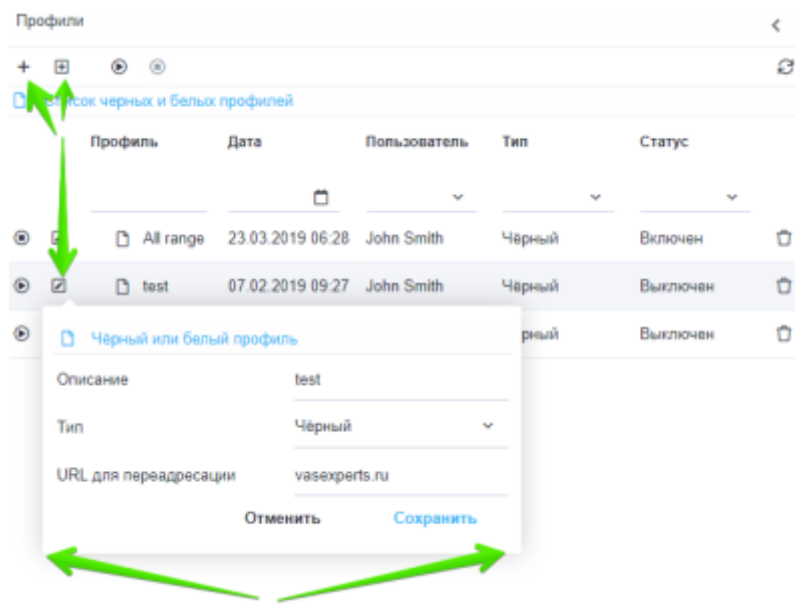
Профили

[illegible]писок черных и белых профилей

| | | Профиль | Дата | Пользователь | Тип | Статус | |
|---|---|---|---|---|---|---|---|
| | | All range | 23.03.2019 06:28 | John Smith | Чёрный | Включен | |
| | | test | 07.02.2019 09:27 | John Smith | Чёрный | Выключен | |
| | | | | | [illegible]рный | Выключен | |

Чёрный или белый профиль

Описание test

Тип Чёрный

URL для переадресации vasexperts.ru

Отменить Сохранить